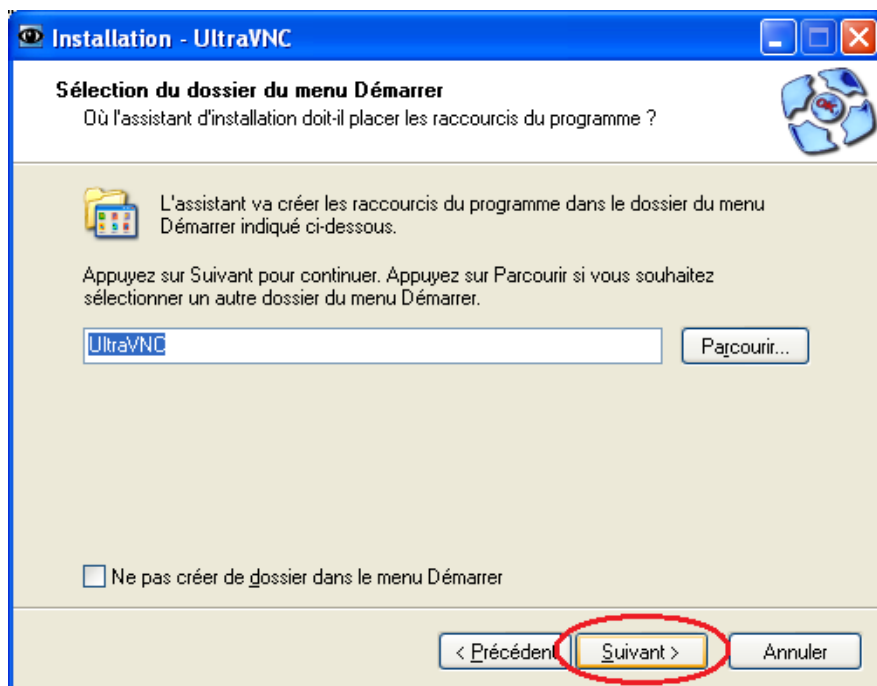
Installation - UltraVNC

Sélection du dossier du menu Démarrer
Où l'assistant d'installation doit-il placer les raccourcis du programme ?

L'assistant va créer les raccourcis du programme dans le dossier du menu Démarrer indiqué ci-dessous.

Appuyez sur Suivant pour continuer. Appuyez sur Parcourir si vous souhaitez sélectionner un autre dossier du menu Démarrer.

UltraVNC

Parcourir...

Ne pas créer de dossier dans le menu Démarrer

< Précédent

Suivant >

Annuler